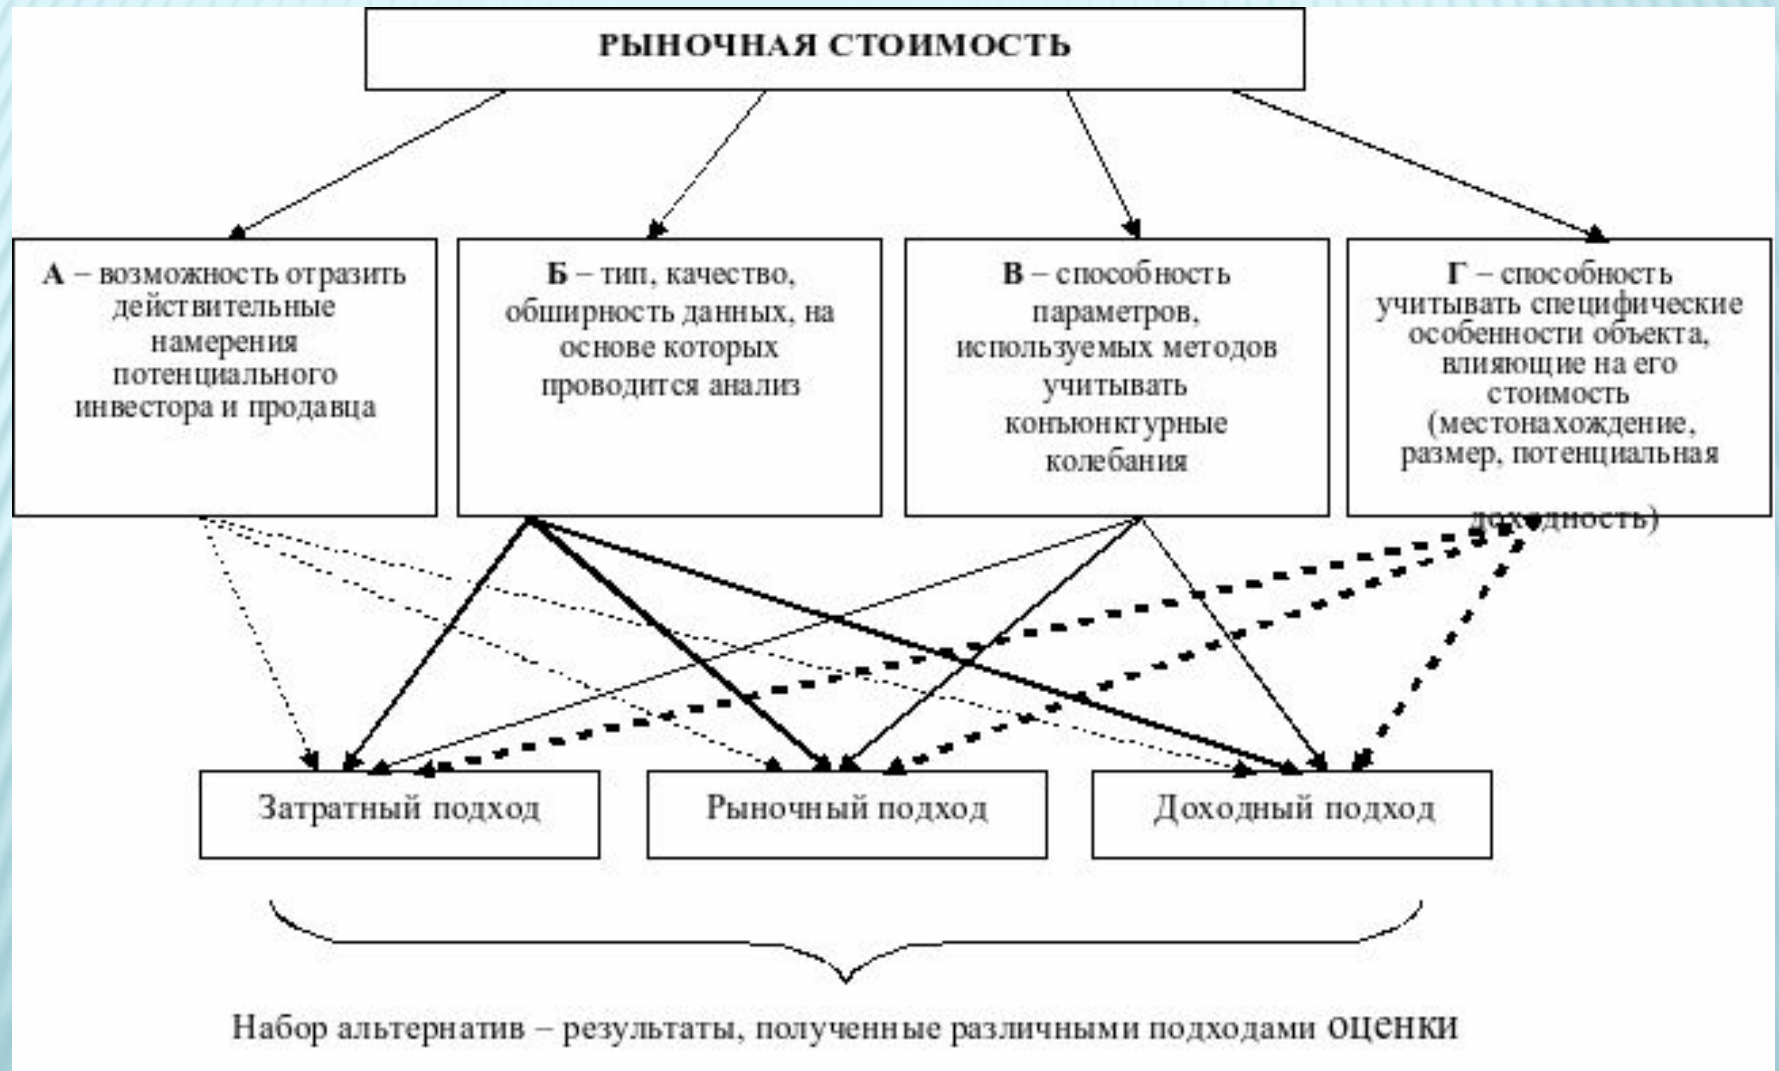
РЫНОЧНАЯ СТОИМОСТЬ

А – возможность отразить действительные намерения потенциального инвестора и продавца

Б – тип, качество, обширность данных, на основе которых проводится анализ

В – способность параметров, используемых методов учитывать конъюнктурные колебания

Г – способность учитывать специфические особенности объекта, влияющие на его стоимость (местонахождение, размер, потенциальная доходность)

Затратный подход

Рыночный подход

Доходный подход

Набор альтернатив – результаты, полученные различными подходами оценки